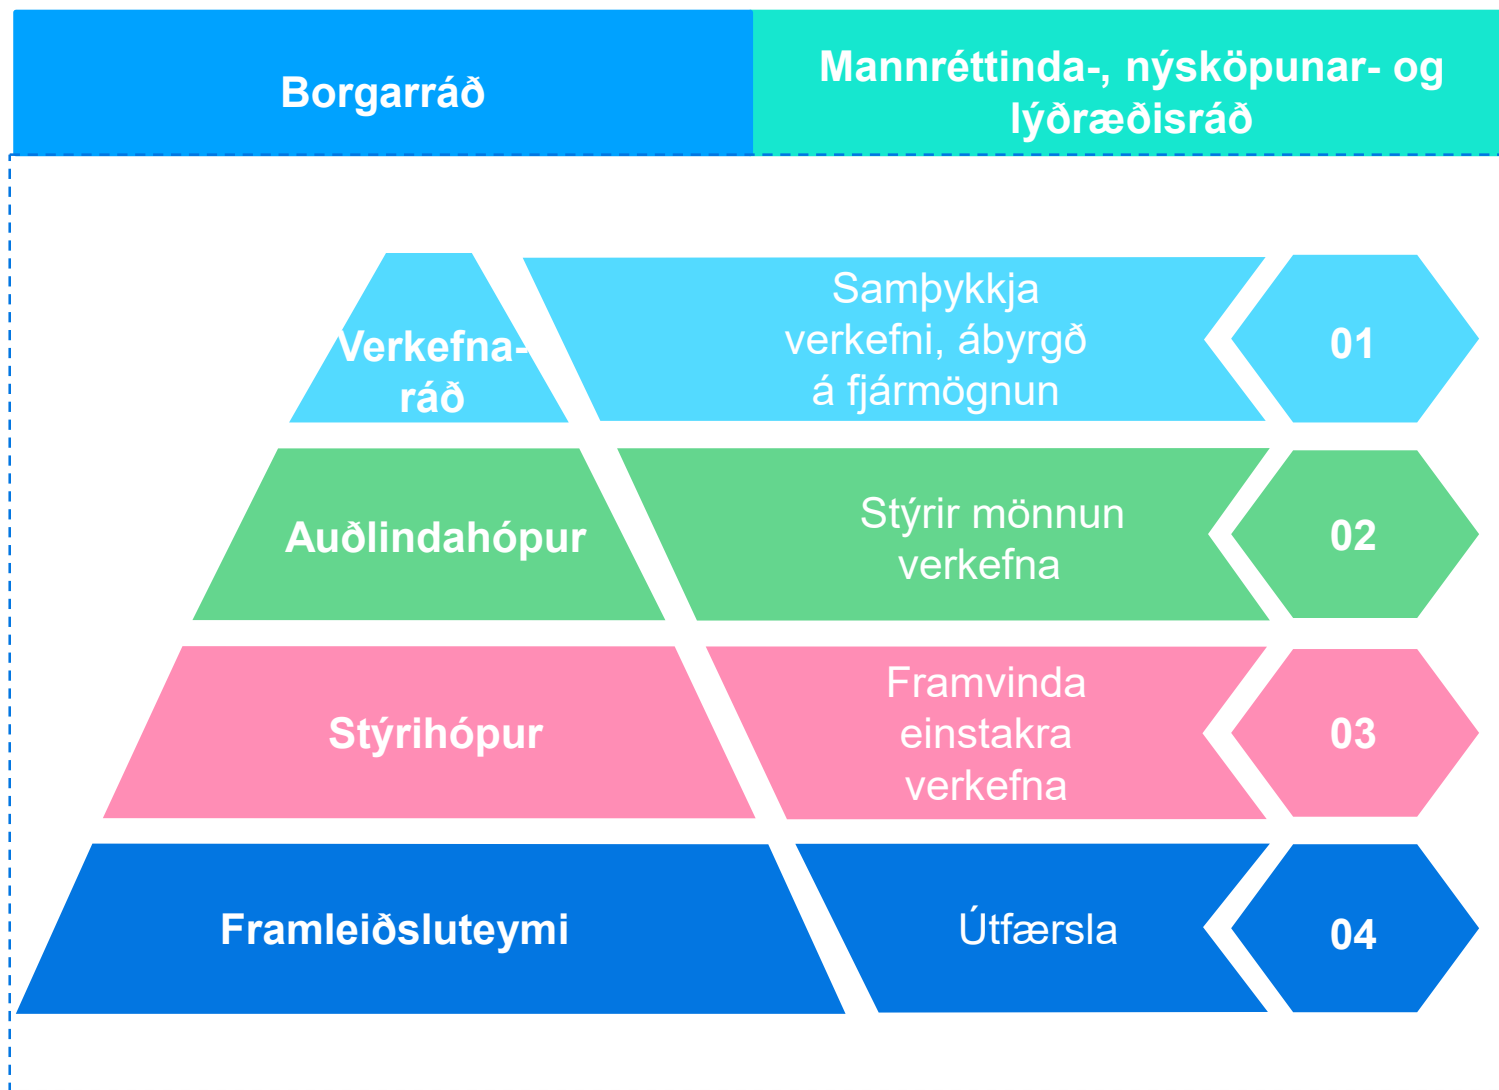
Borgarráð

Mannréttinda-, nýsköpunar- og lýðræðisráð

Verkefna-ráð

Samþykkja verkefni, ábyrgð á fjármögnun

01

Auðlindahópur

Stýrir mönnun verkefna

02

Stýrihópur

Framvinda einstakra verkefna

03

Framleiðsluteymi

Útfærsla

04